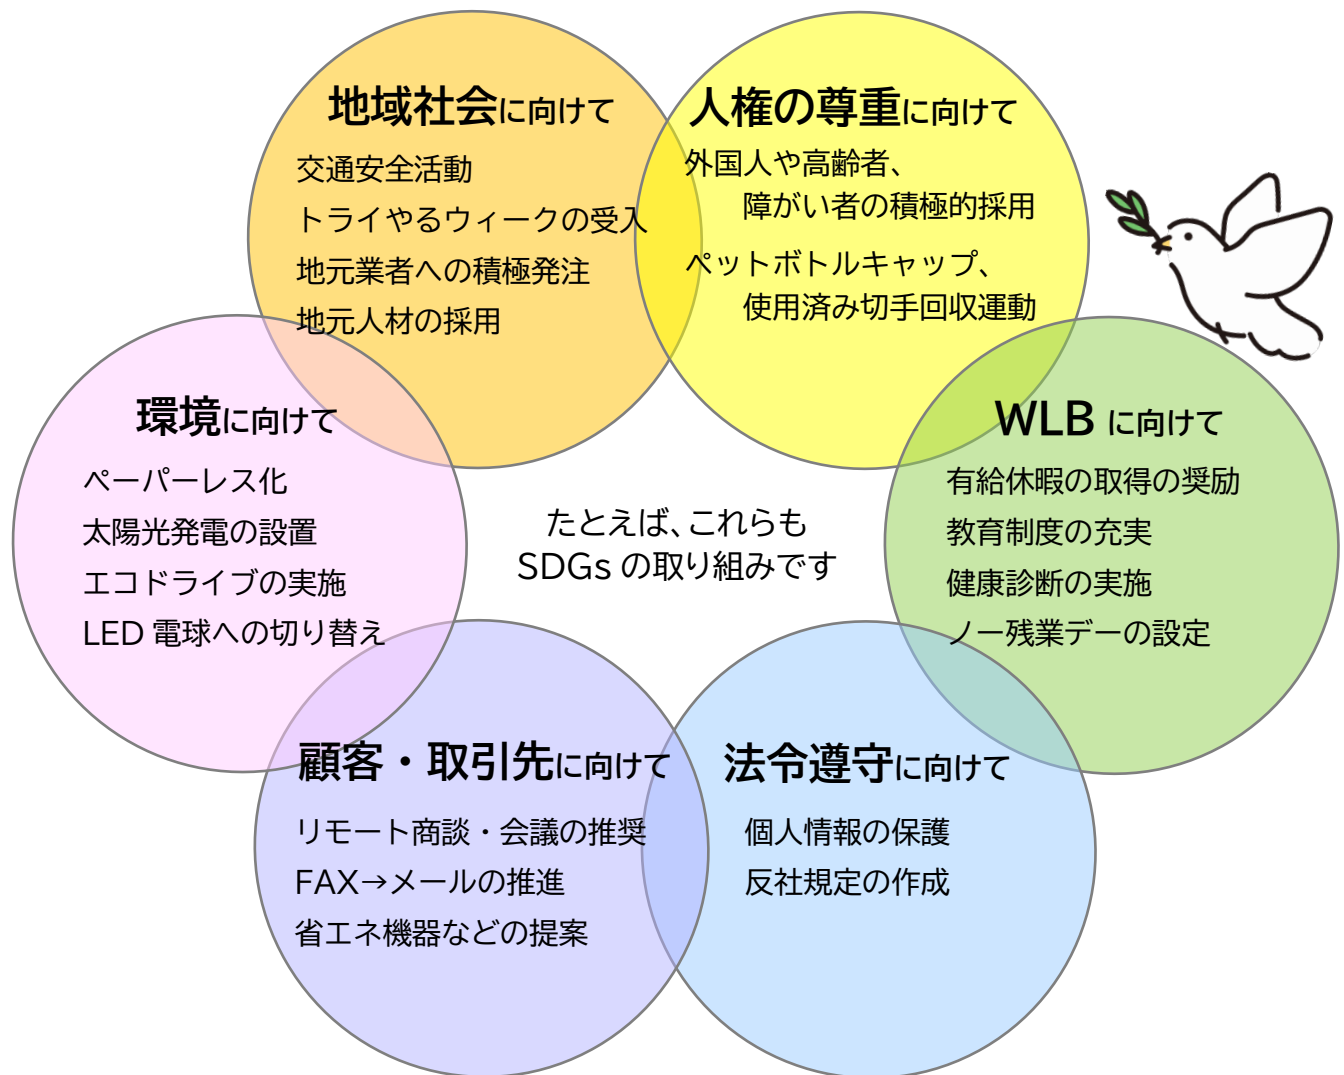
地域社会に向けて
交通安全活動
トライやるウィークの受入
地元業者への積極発注
地元人材の採用

人権の尊重に向けて
外国人や高齢者、障がい者の積極的採用
ペットボトルキャップ、使用済み切手回収運動

環境に向けて
ペーパーレス化
太陽光発電の設置
エコドライブの実施
LED 電球への切り替え

たとえば、これらも SDGs の取り組みです

WLB に向けて
有給休暇の取得の奨励
教育制度の充実
健康診断の実施
ノー残業デーの設定

顧客・取引先に向けて
リモート商談・会議の推奨
FAX→メールの推進
省エネ機器などの提案

法令遵守に向けて
個人情報の保護
反社規定の作成